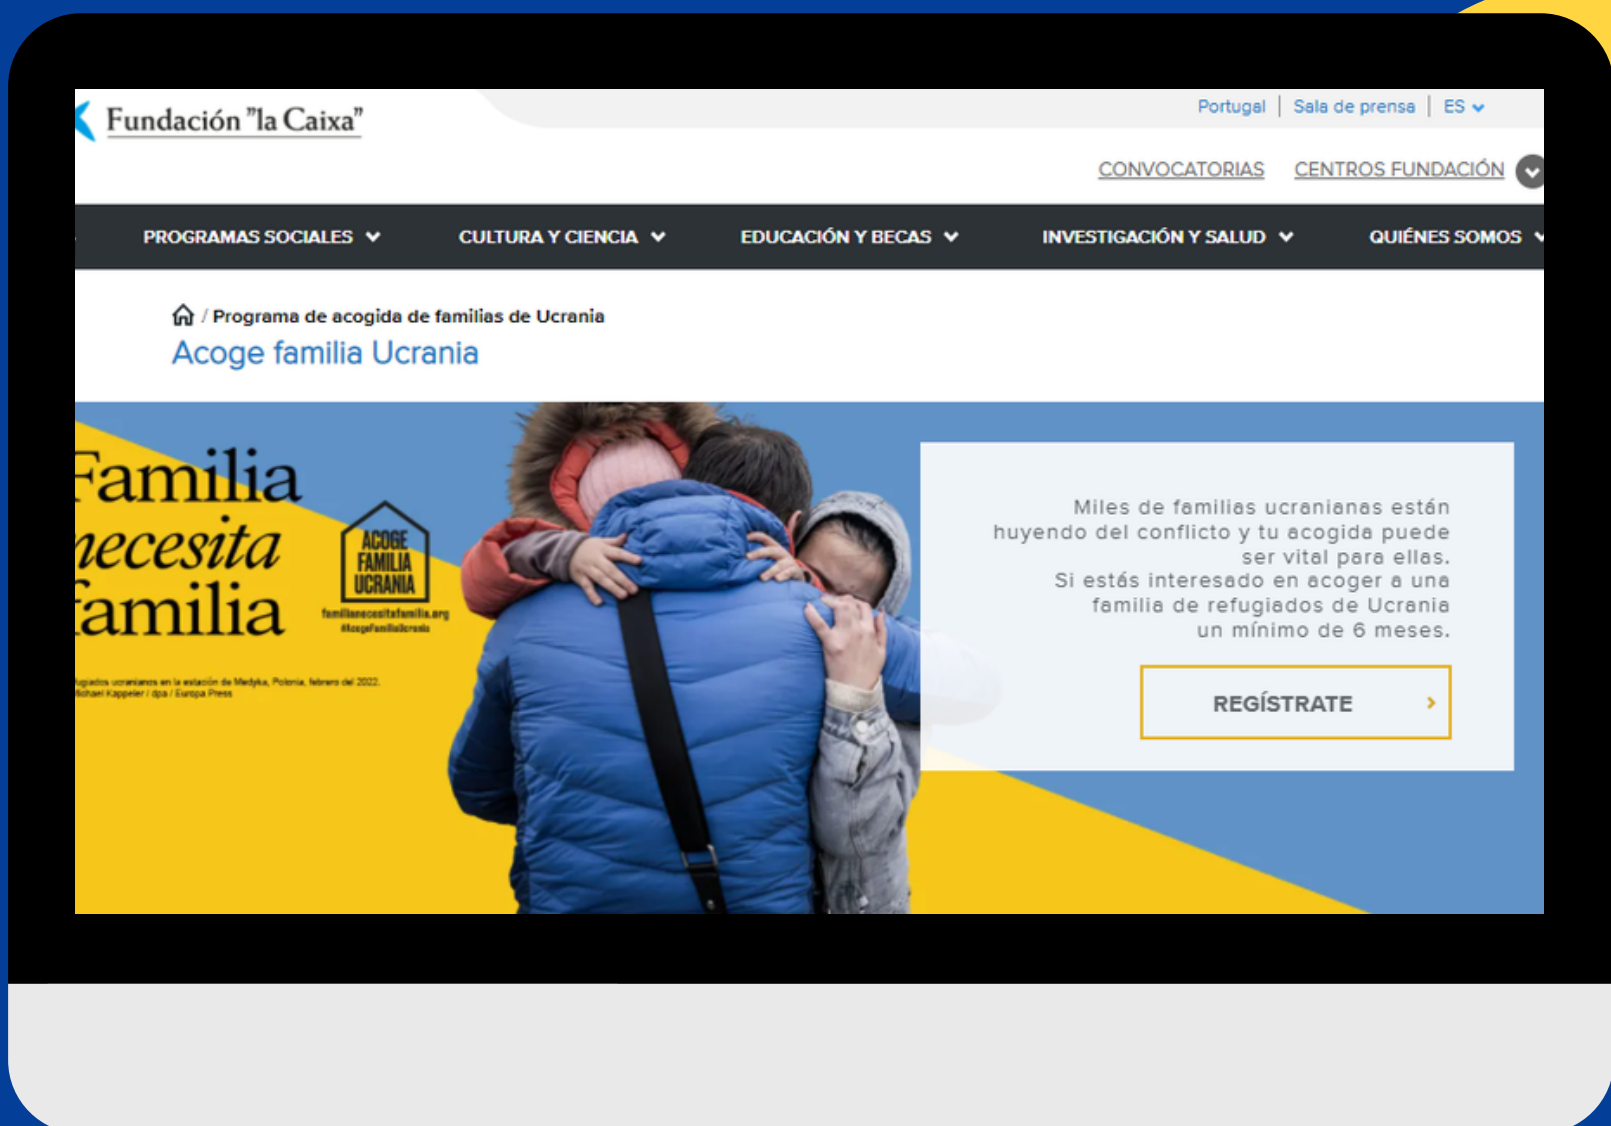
Fundación "la Caixa"

Portugal | Sala de prensa | ES

CONVOCATORIAS CENTROS FUNDACIÓN

PROGRAMAS SOCIALES CULTURA Y CIENCIA EDUCACIÓN Y BECAS INVESTIGACIÓN Y SALUD QUIÉNES SOMOS

/ Programa de acogida de familias de Ucrania

Acoge familia Ucrania

Familia necesita familia

ACOGE FAMILIA UCRANIA

familianecesitafamilia.org
#AcogeFamiliaUcrania

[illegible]ugiados ucranianos en la estación de Medyka, Polonia, febrero del 2022.
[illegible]ichael Kappeler / dpa / Europa Press

Miles de familias ucranianas están huyendo del conflicto y tu acogida puede ser vital para ellas.
Si estás interesado en acoger a una familia de refugiados de Ucrania un mínimo de 6 meses.

REGÍSTRATE